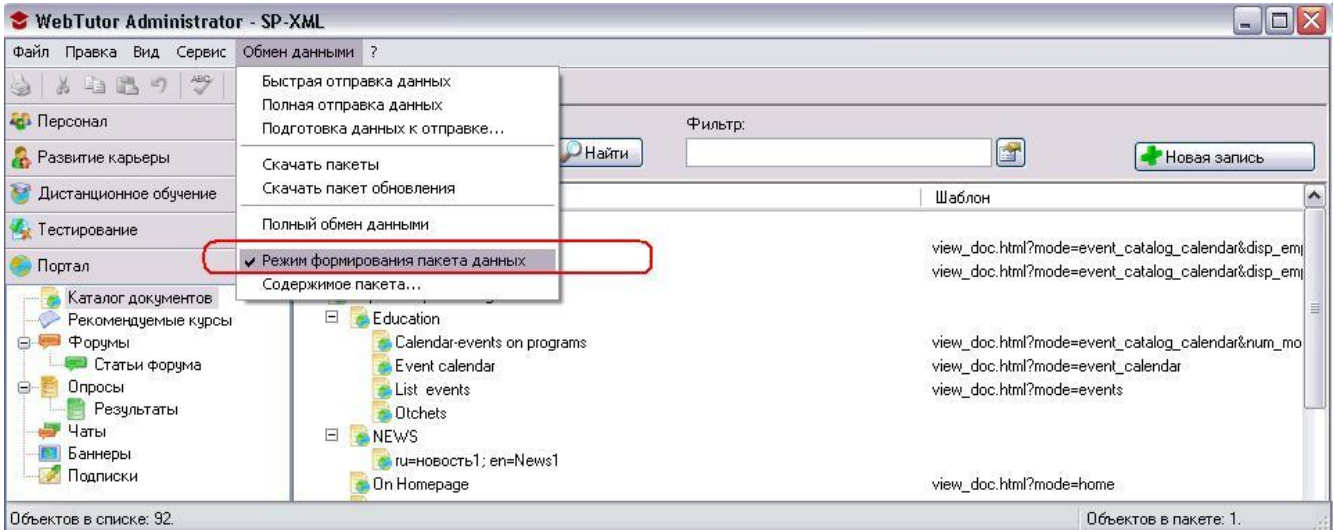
WebTutor Administrator - SP-XML

Файл Правка Вид Сервис Обмен данными ?

Быстрая отправка данных
Полная отправка данных
Подготовка данных к отправке...
Скачать пакеты
Скачать пакет обновления
Полный обмен данными
✔ Режим формирования пакета данных
Содержимое пакета...

Персонал
Развитие карьеры
Дистанционное обучение
Тестирование
Портал

Каталог документов
Рекомендуемые курсы
Форумы
Статьи форума
Опросы
Результаты
Чаты
Баннеры
Подписки

Найти
Фильтр:
Новая запись

Шаблон

view_doc.html?mode=event_catalog_calendar&disp_em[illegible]
view_doc.html?mode=event_catalog_calendar&disp_em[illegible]

Education
Calendar-events on programs
Event calendar
List events
Otchets
NEWS
ru=новость1; en=News1
On Homepage

view_doc.html?mode=event_catalog_calendar&num_mo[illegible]
view_doc.html?mode=event_calendar
view_doc.html?mode=events

view_doc.html?mode=home

Объектов в списке: 92.
Объектов в пакете: 1.